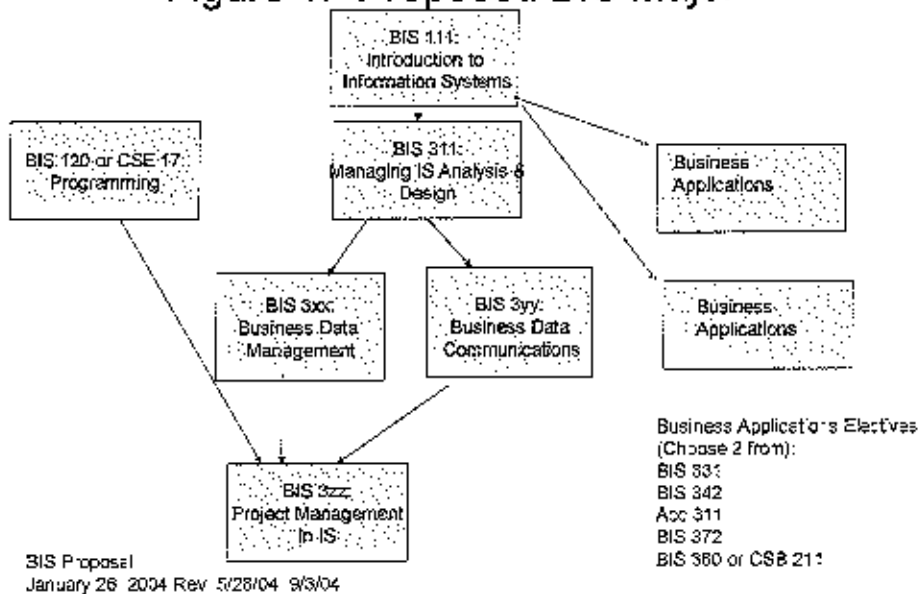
Figure 1: Proposed BIS Major

BIS 111: Introduction to Information Systems

BIS 120 or CSE 17: Programming

BIS 311: Managing IS Analysis & Design

Business Applications

BIS 3xx: Business Data Management

BIS 3yy: Business Data Communications

Business Applications

Business Applications Electives (Choose 2 from):
BIS 331
BIS 342
Acc 311
BIS 372
BIS 360 or CSE 211

BIS 3zz: Project Management in IS

BIS Proposal
January 26 2004 Rev 5/28/04 9/3/04